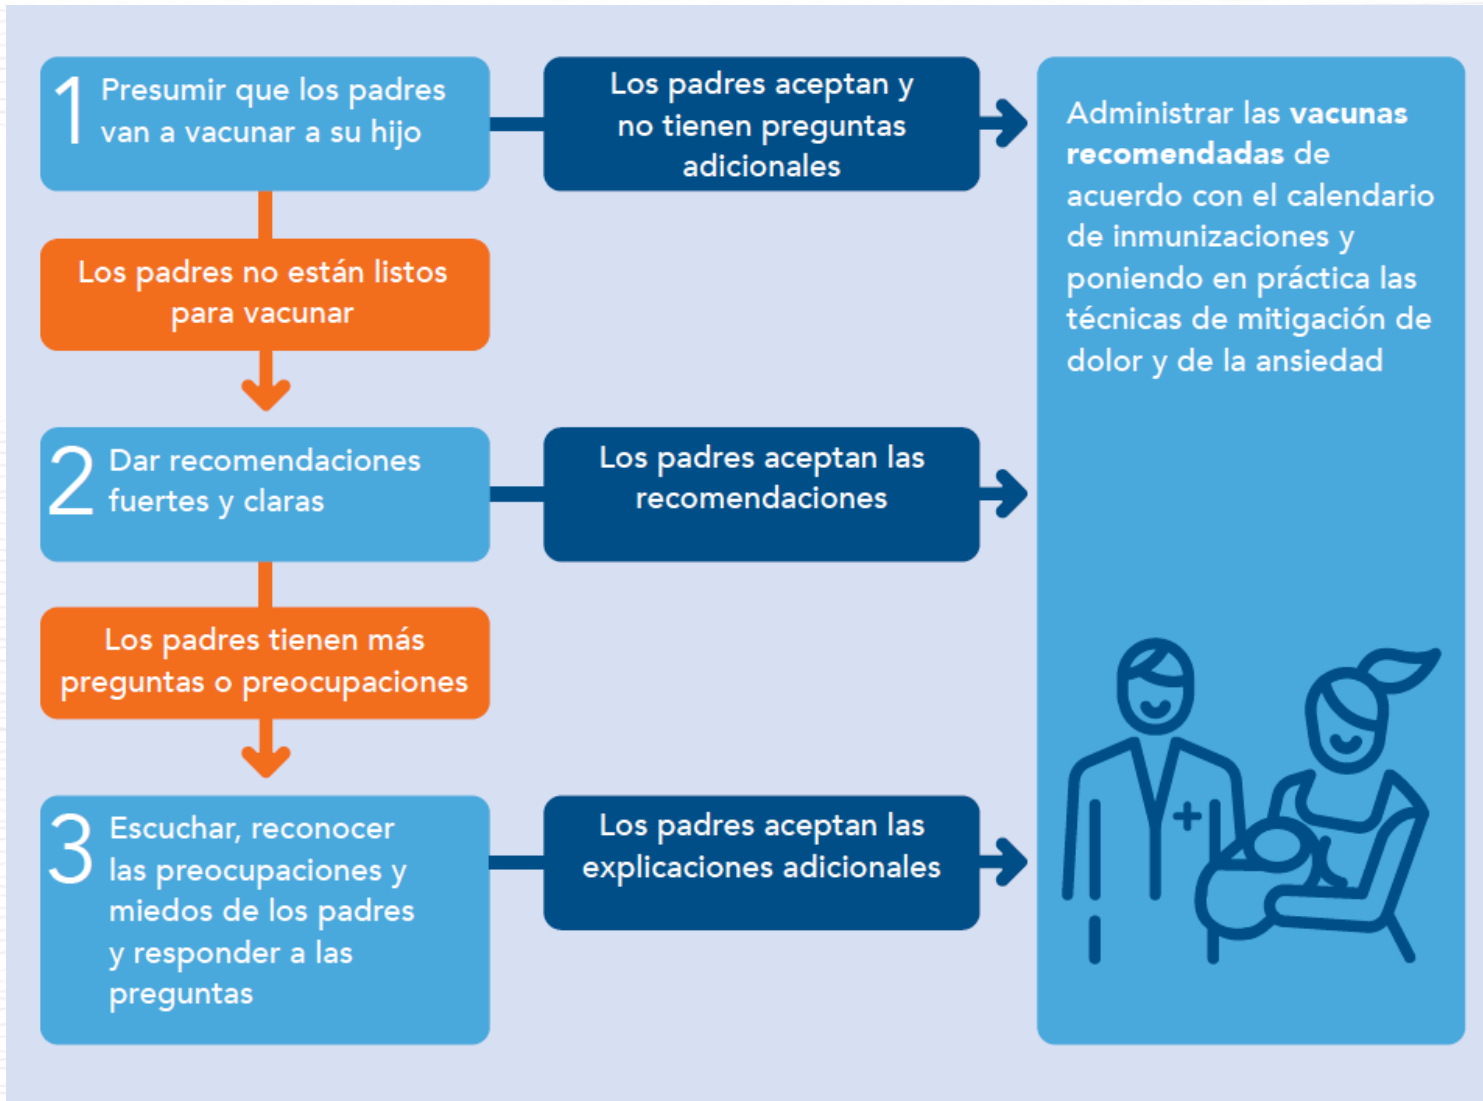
1 Presumir que los padres van a vacunar a su hijo

Los padres aceptan y no tienen preguntas adicionales

Los padres no están listos para vacunar

2 Dar recomendaciones fuertes y claras

Los padres aceptan las recomendaciones

Los padres tienen más preguntas o preocupaciones

3 Escuchar, reconocer las preocupaciones y miedos de los padres y responder a las preguntas

Los padres aceptan las explicaciones adicionales

Administrar las **vacunas recomendadas** de acuerdo con el calendario de inmunizaciones y poniendo en práctica las técnicas de mitigación de dolor y de la ansiedad